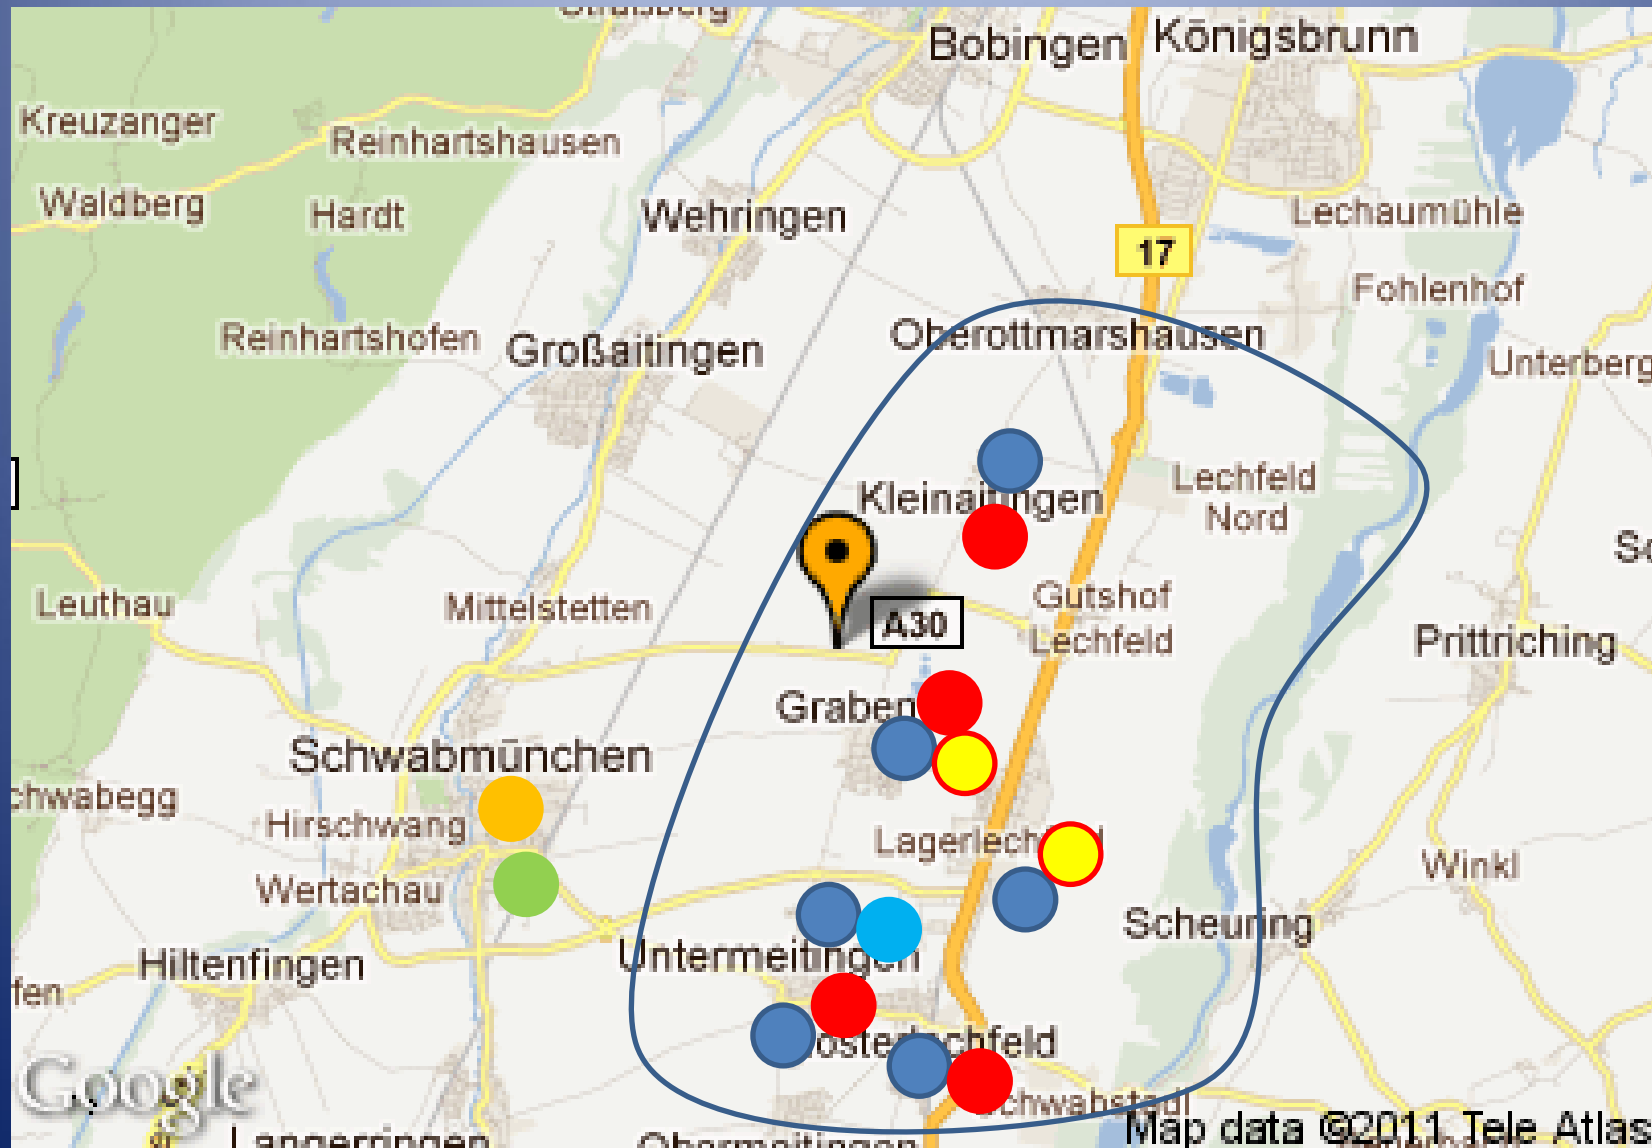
Bobingen
Königsbrunn
Kreuzanger
Reinhartshausen
Waldberg
Hardt
Wehringen
Lechaumühle
17
Fohlenhof
Reinhartshofen
Großaitingen
Oberottmarshausen
Unterberg
Kleinai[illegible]ngen
Lechfeld Nord
Leuthau
Mittelstetten
A30
Gutshof Lechfeld
Prittriching
Graben
Schwabmünchen
chwabegg
Hirschwang
Lagerlech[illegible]
Winkl
Wertachau
Scheuring
Hiltenfingen
Untermeitingen
fen
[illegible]oster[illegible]chfeld
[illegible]chwabstadl
Google
Langerringen
Obermeitingen
Map data ©2011 Tele Atlas